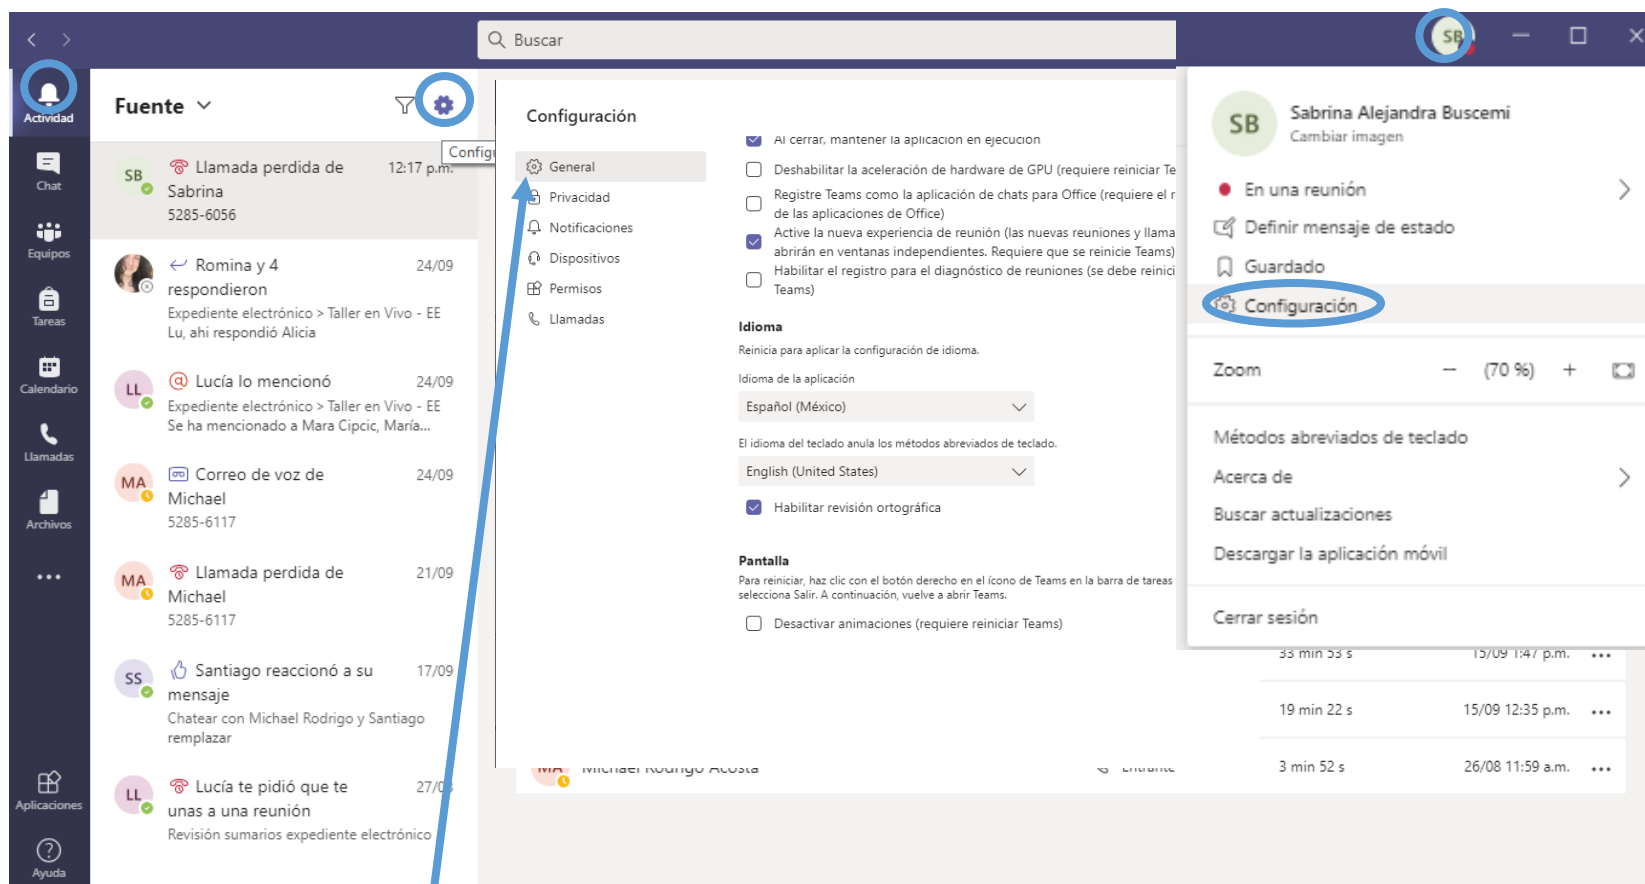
Buscar

SB

Actividad
Chat
Equipos
Tareas
Calendario
Llamadas
Archivos
...
Aplicaciones
Ayuda

Fuente

Config

SB Llamada perdida de Sabrina 12:17 p.m.
5285-6056

Romina y 4 respondieron 24/09
Expediente electrónico > Taller en Vivo - EE
Lu, ahi respondió Alicia

LL Lucía lo mencionó 24/09
Expediente electrónico > Taller en Vivo - EE
Se ha mencionado a Mara Cipcic, María...

MA Correo de voz de Michael 24/09
5285-6117

MA Llamada perdida de Michael 21/09
5285-6117

SS Santiago reaccionó a su mensaje 17/09
Chatear con Michael Rodrigo y Santiago
remplazar

LL Lucía te pidió que te unas a una reunión 27/0
Revisión sumarios expediente electrónico

Configuración

General
Privacidad
Notificaciones
Dispositivos
Permisos
Llamadas

Al cerrar, mantener la aplicación en ejecución
Deshabilitar la aceleración de hardware de GPU (requiere reiniciar Te
Registre Teams como la aplicación de chats para Office (requiere el r de las aplicaciones de Office)
Active la nueva experiencia de reunión (las nuevas reuniones y llama abrirán en ventanas independientes. Requiere que se reinicie Teams)
Habilitar el registro para el diagnóstico de reuniones (se debe reinici Teams)

Idioma
Reinicia para aplicar la configuración de idioma.
Idioma de la aplicación
Español (México)
El idioma del teclado anula los métodos abreviados de teclado.
English (United States)
Habilitar revisión ortográfica

Pantalla
Para reiniciar, haz clic con el botón derecho en el ícono de Teams en la barra de tareas selecciona Salir. A continuación, vuelve a abrir Teams.
Desactivar animaciones (requiere reiniciar Teams)

SB Sabrina Alejandra Buscemi
Cambiar imagen
En una reunión
Definir mensaje de estado
Guardado
Configuración
Zoom – (70 %) +
Métodos abreviados de teclado
Acerca de
Buscar actualizaciones
Descargar la aplicación móvil
Cerrar sesión

33 min 53 s 15/09 1:47 p.m. ...
19 min 22 s 15/09 12:35 p.m. ...
MA Michael Rodrigo Acosta Entrante 3 min 52 s 26/08 11:59 a.m. ...